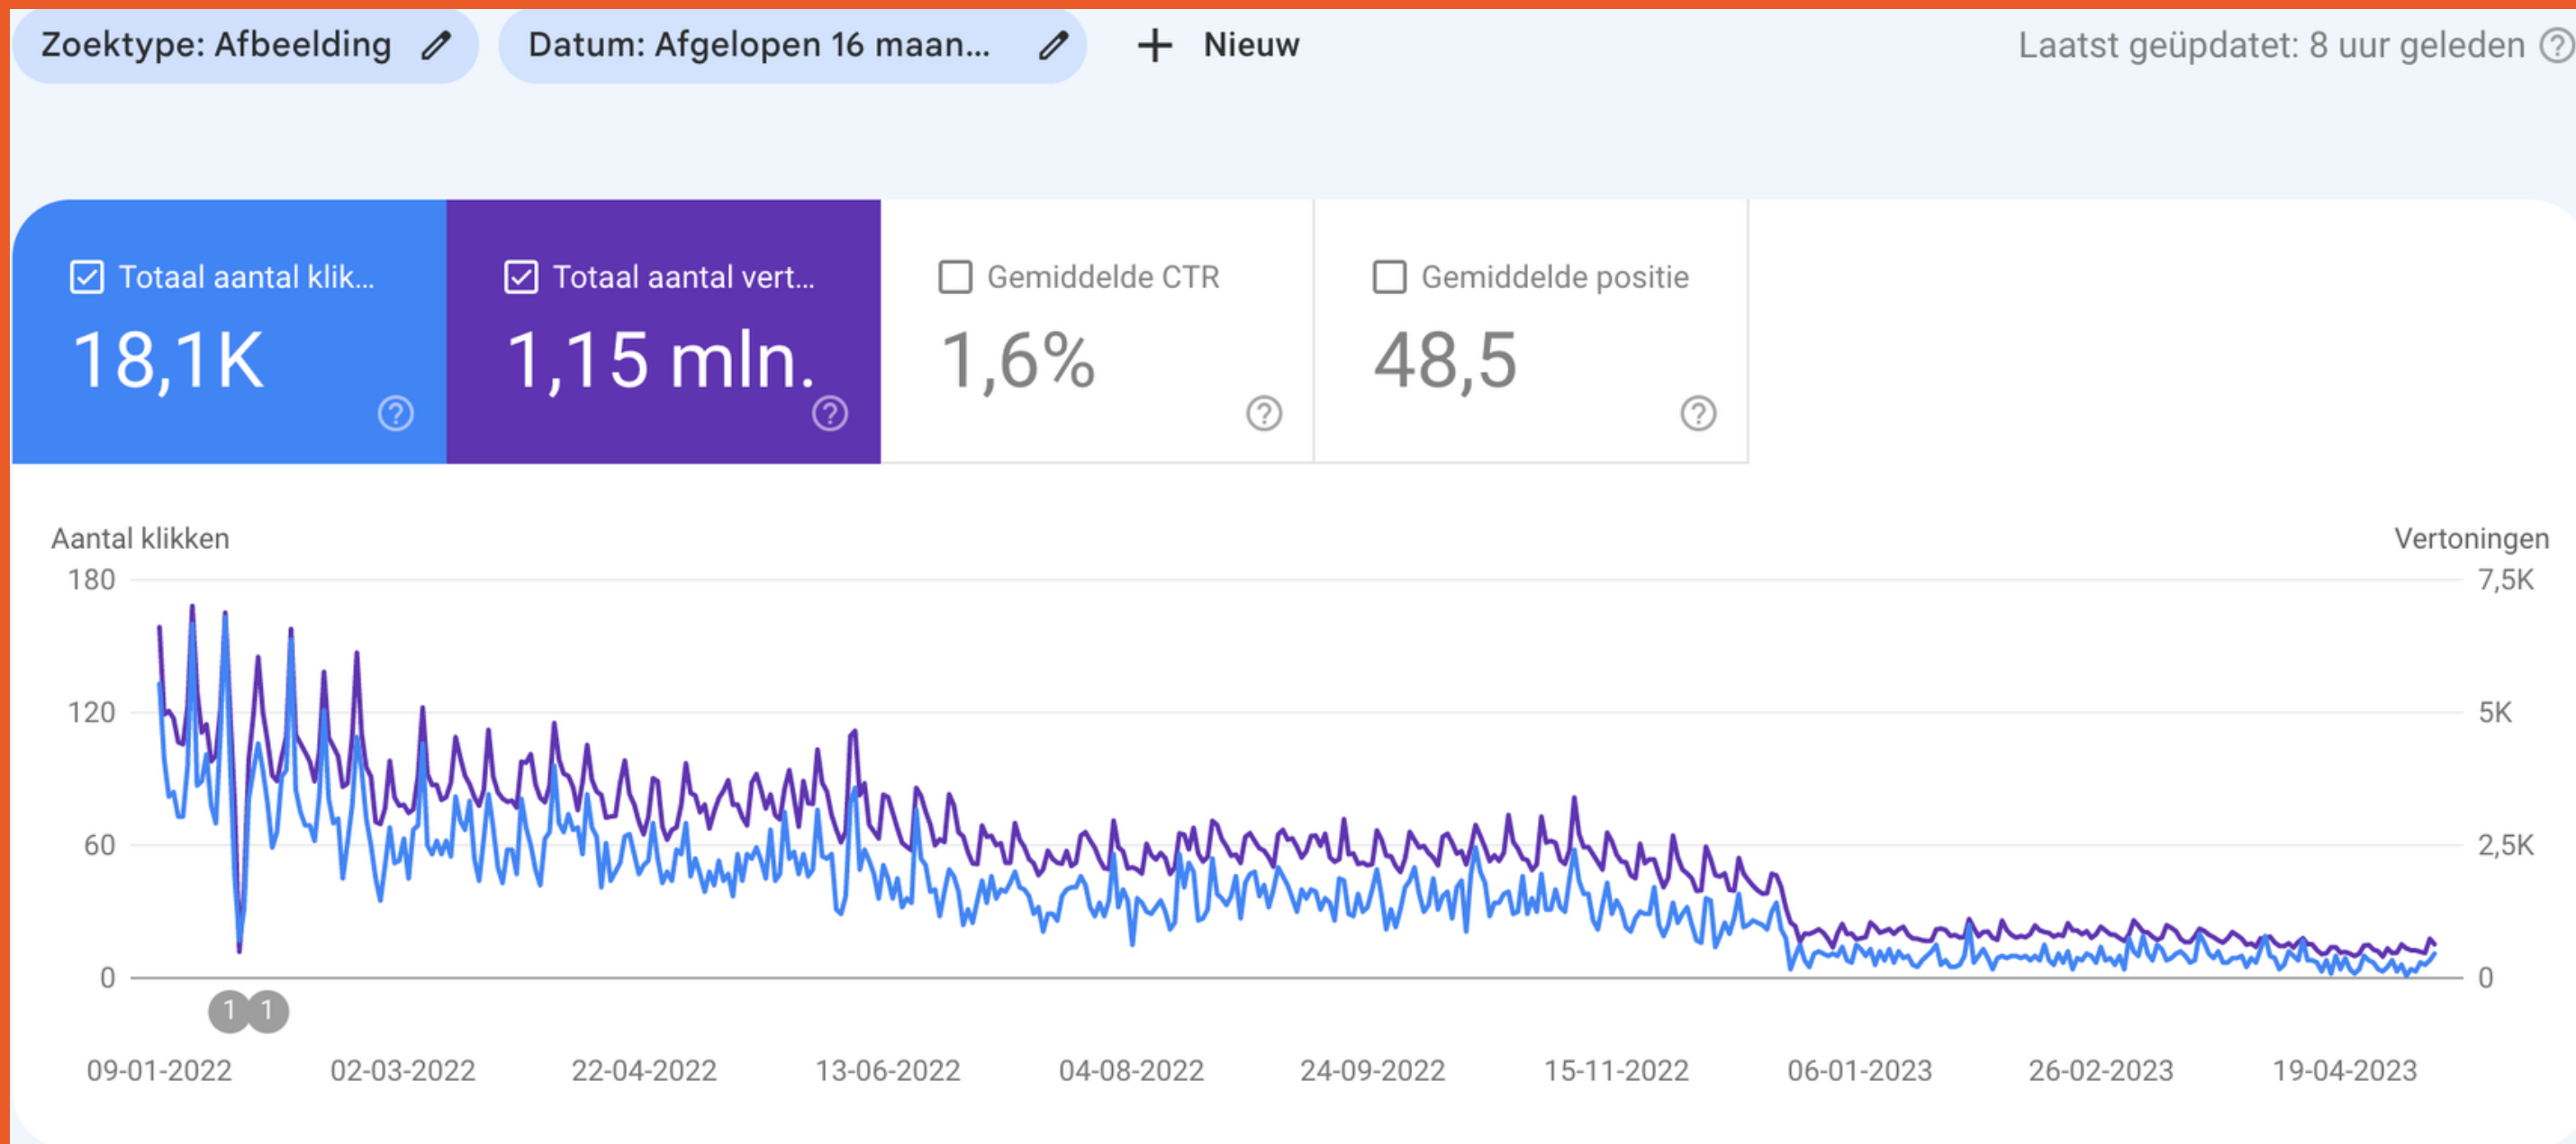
Zoektype: Afbeelding

Datum: Afgelopen 16 maan...

+ Nieuw

Laatst geüpdatet: 8 uur geleden

Totaal aantal klik...
18,1K

Totaal aantal vert...
1,15 mln.

Gemiddelde CTR
1,6%

Gemiddelde positie
48,5

Aantal klikken

Vertoningen

180
120
60
0

7,5K
5K
2,5K
0

1 1

09-01-2022
02-03-2022
22-04-2022
13-06-2022
04-08-2022
24-09-2022
15-11-2022
06-01-2023
26-02-2023
19-04-2023